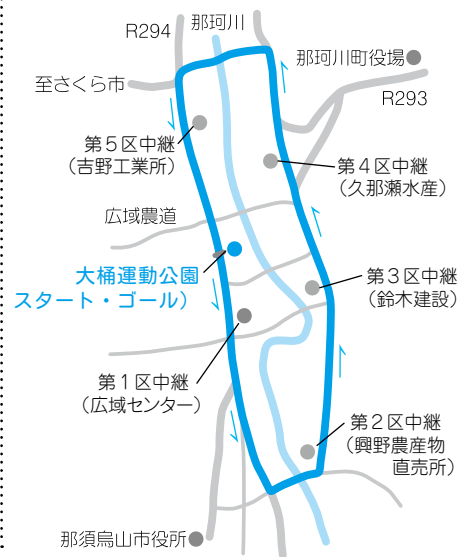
R294
那珂川
那珂川町役場
至さくら市
R293
第５区中継
（吉野工業所）
第４区中継
（久那瀬水産）
広域農道
大桶運動公園
スタート・ゴール）
第３区中継
（鈴木建設）
第１区中継
（広域センター）
第２区中継
（興野農産物
直売所）
那須烏山市役所